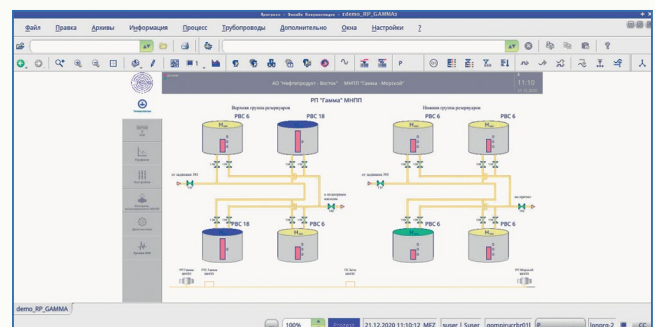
Файл Правка Архивы Информация Процесс Трубопроводы Дополнительно Окна Настройки ?

АО "Нефтепродукт - Восток" МНПП "Гамма - Модкой"

РП "Гамма" МНПП

Верхняя группа резервуаров

Нижняя группа резервуаров

РВС 6
РВС 18
РВС 6
РВС 6
РВС 18
РВС 6
РВС 6
РВС 6

demo_RP_GAMMA

100%
21.12.2020 11:10:12 MEZ
suser | Suser